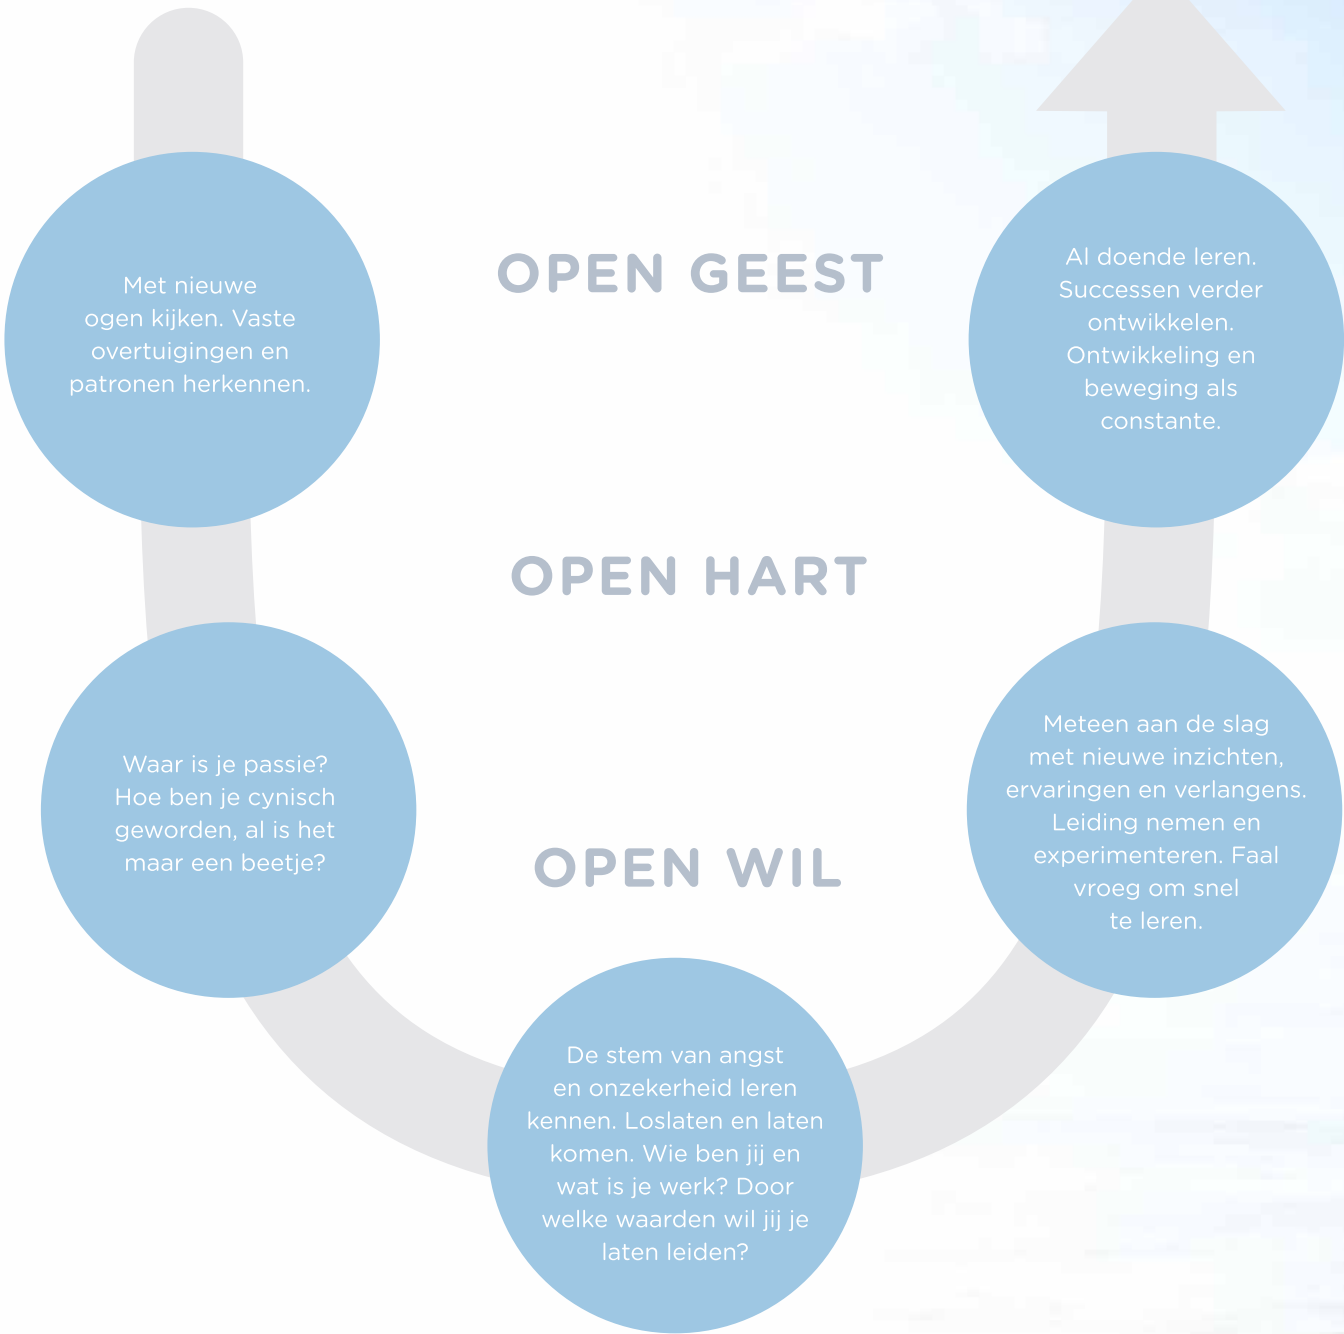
Met nieuwe ogen kijken. Vaste overtuigingen en patronen herkennen.

OPEN GEEST

Al doende leren. Successen verder ontwikkelen. Ontwikkeling en beweging als constante.

OPEN HART

Waar is je passie? Hoe ben je cynisch geworden, al is het maar een beetje?

OPEN WIL

Meteen aan de slag met nieuwe inzichten, ervaringen en verlangens. Leiding nemen en experimenteren. Faal vroeg om snel te leren.

De stem van angst en onzekerheid leren kennen. Loslaten en laten komen. Wie ben jij en wat is je werk? Door welke waarden wil jij je laten leiden?